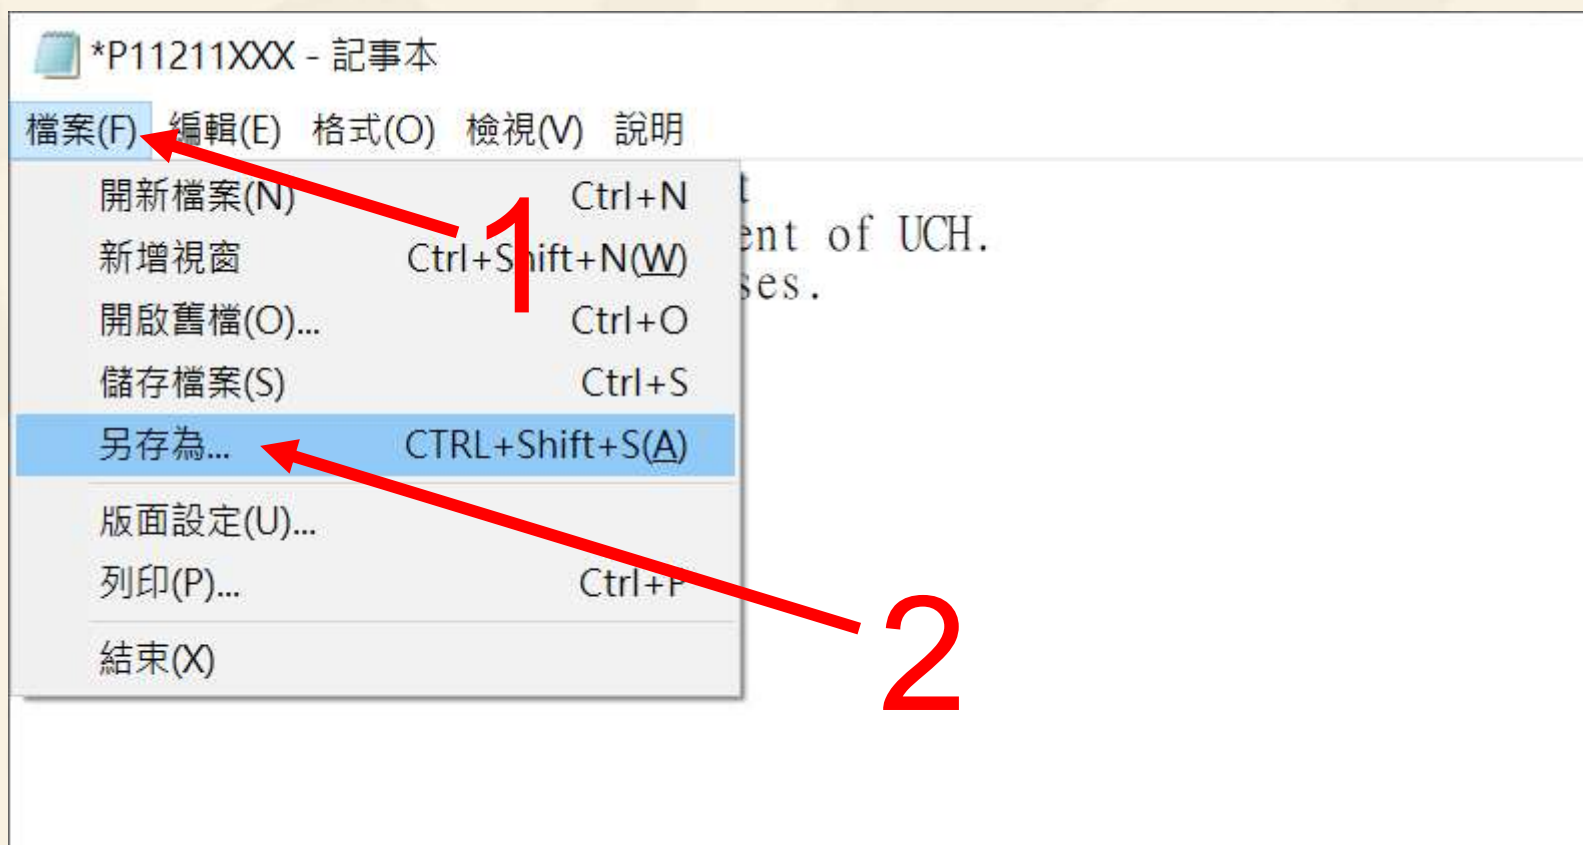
*P11211XXX - 記事本

檔案(F) 編輯(E) 格式(O) 檢視(V) 說明

開新檔案(N) Ctrl+N
新增視窗 Ctrl+Shift+N(W)
開啟舊檔(O)... Ctrl+O
儲存檔案(S) Ctrl+S
另存為... CTRL+Shift+S(A)
版面設定(U)...
列印(P)... Ctrl+P
結束(X)

t
ent of UCH.
ses.

1

2